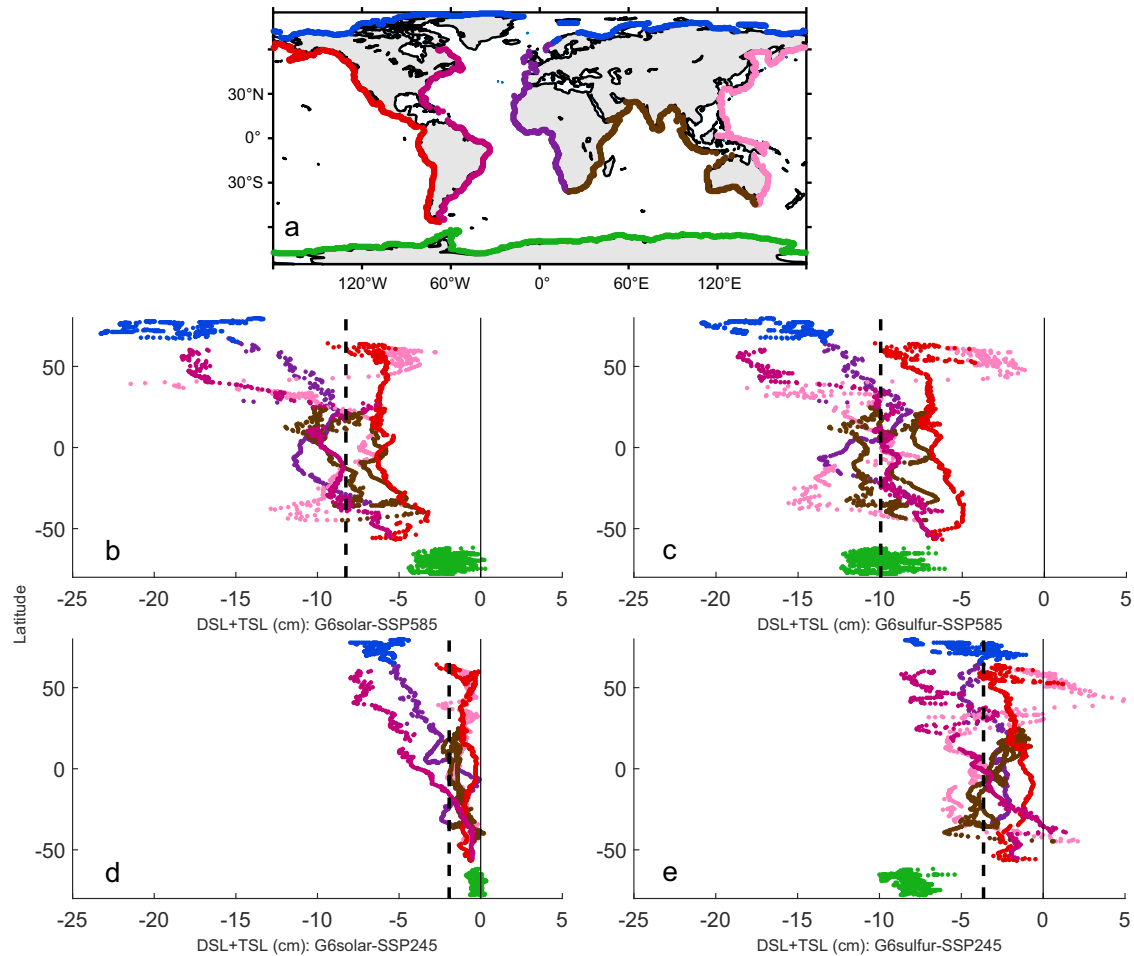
30°N
0°
30°S
a
120°W 60°W 0° 60°E 120°E

50
0
-50
b
-25 -20 -15 -10 -5 0 5
DSL+TSL (cm): G6solar-SSP585

50
0
-50
c
-25 -20 -15 -10 -5 0 5
DSL+TSL (cm): G6sulfur-SSP585

Latitude

50
0
-50
d
-25 -20 -15 -10 -5 0 5
DSL+TSL (cm): G6solar-SSP245

50
0
-50
e
-25 -20 -15 -10 -5 0 5
DSL+TSL (cm): G6sulfur-SSP245